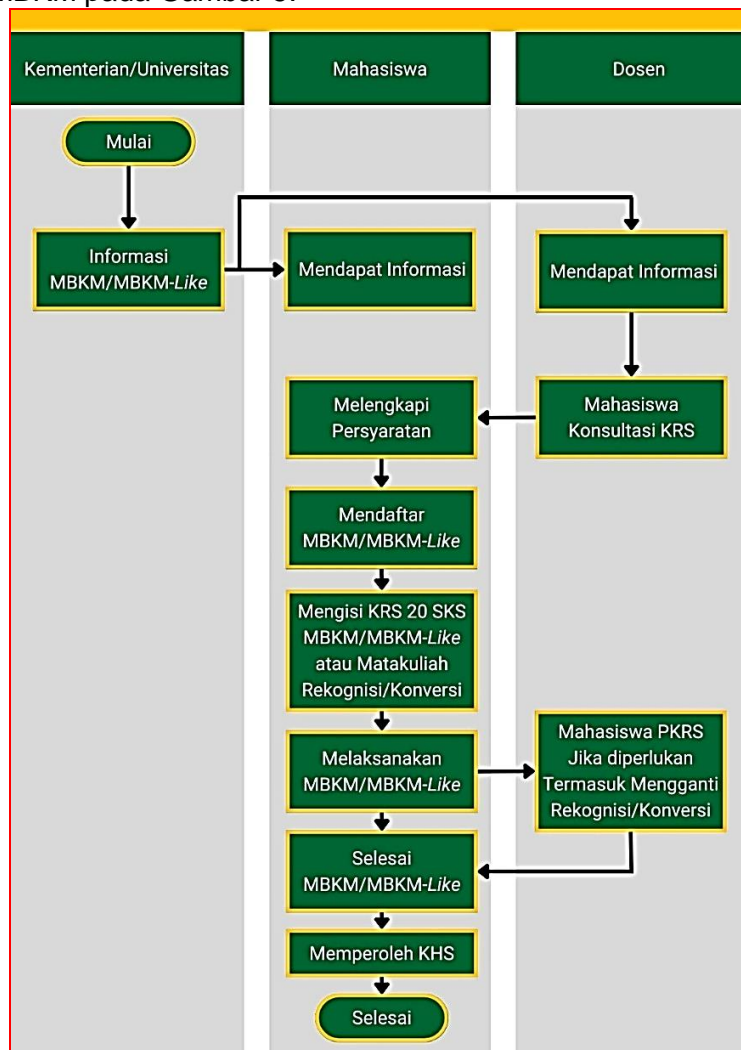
...BKM pada Gambar 3.

Kementerian/Universitas

Mahasiswa

Dosen

Mulai

Informasi MBKM/MBKM-*Like*

Mendapat Informasi

Mendapat Informasi

Melengkapi Persyaratan

Mahasiswa Konsultasi KRS

Mendaftar MBKM/MBKM-*Like*

Mengisi KRS 20 SKS MBKM/MBKM-*Like* atau Matakuliah Rekognisi/Konversi

Melaksanakan MBKM/MBKM-*Like*

Mahasiswa PKRS Jika diperlukan Termasuk Mengganti Rekognisi/Konversi

Selesai MBKM/MBKM-*Like*

Memperoleh KHS

Selesai